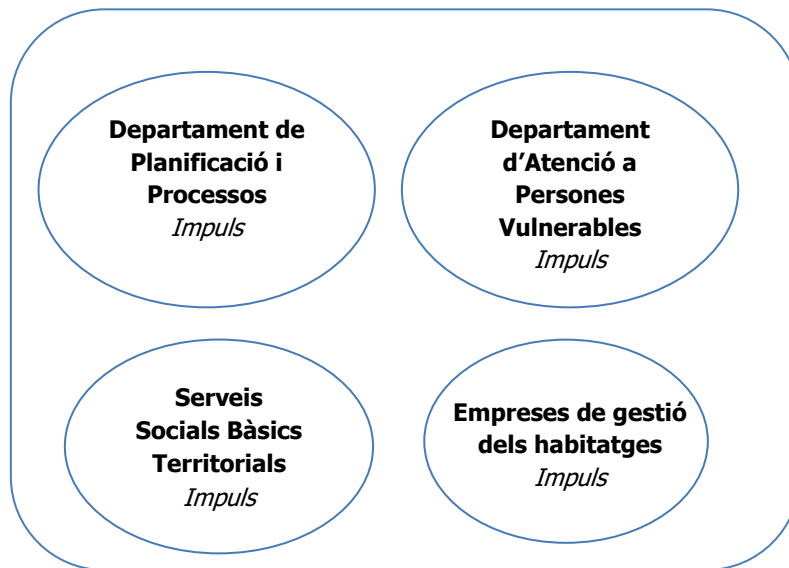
**Departament de Planificació i Processos**
*Impuls*

**Departament d'Atenció a Persones Vulnerables**
*Impuls*

**Serveis Socials Bàsics Territorials**
*Impuls*

**Empreses de gestió dels habitatges**
*Impuls*